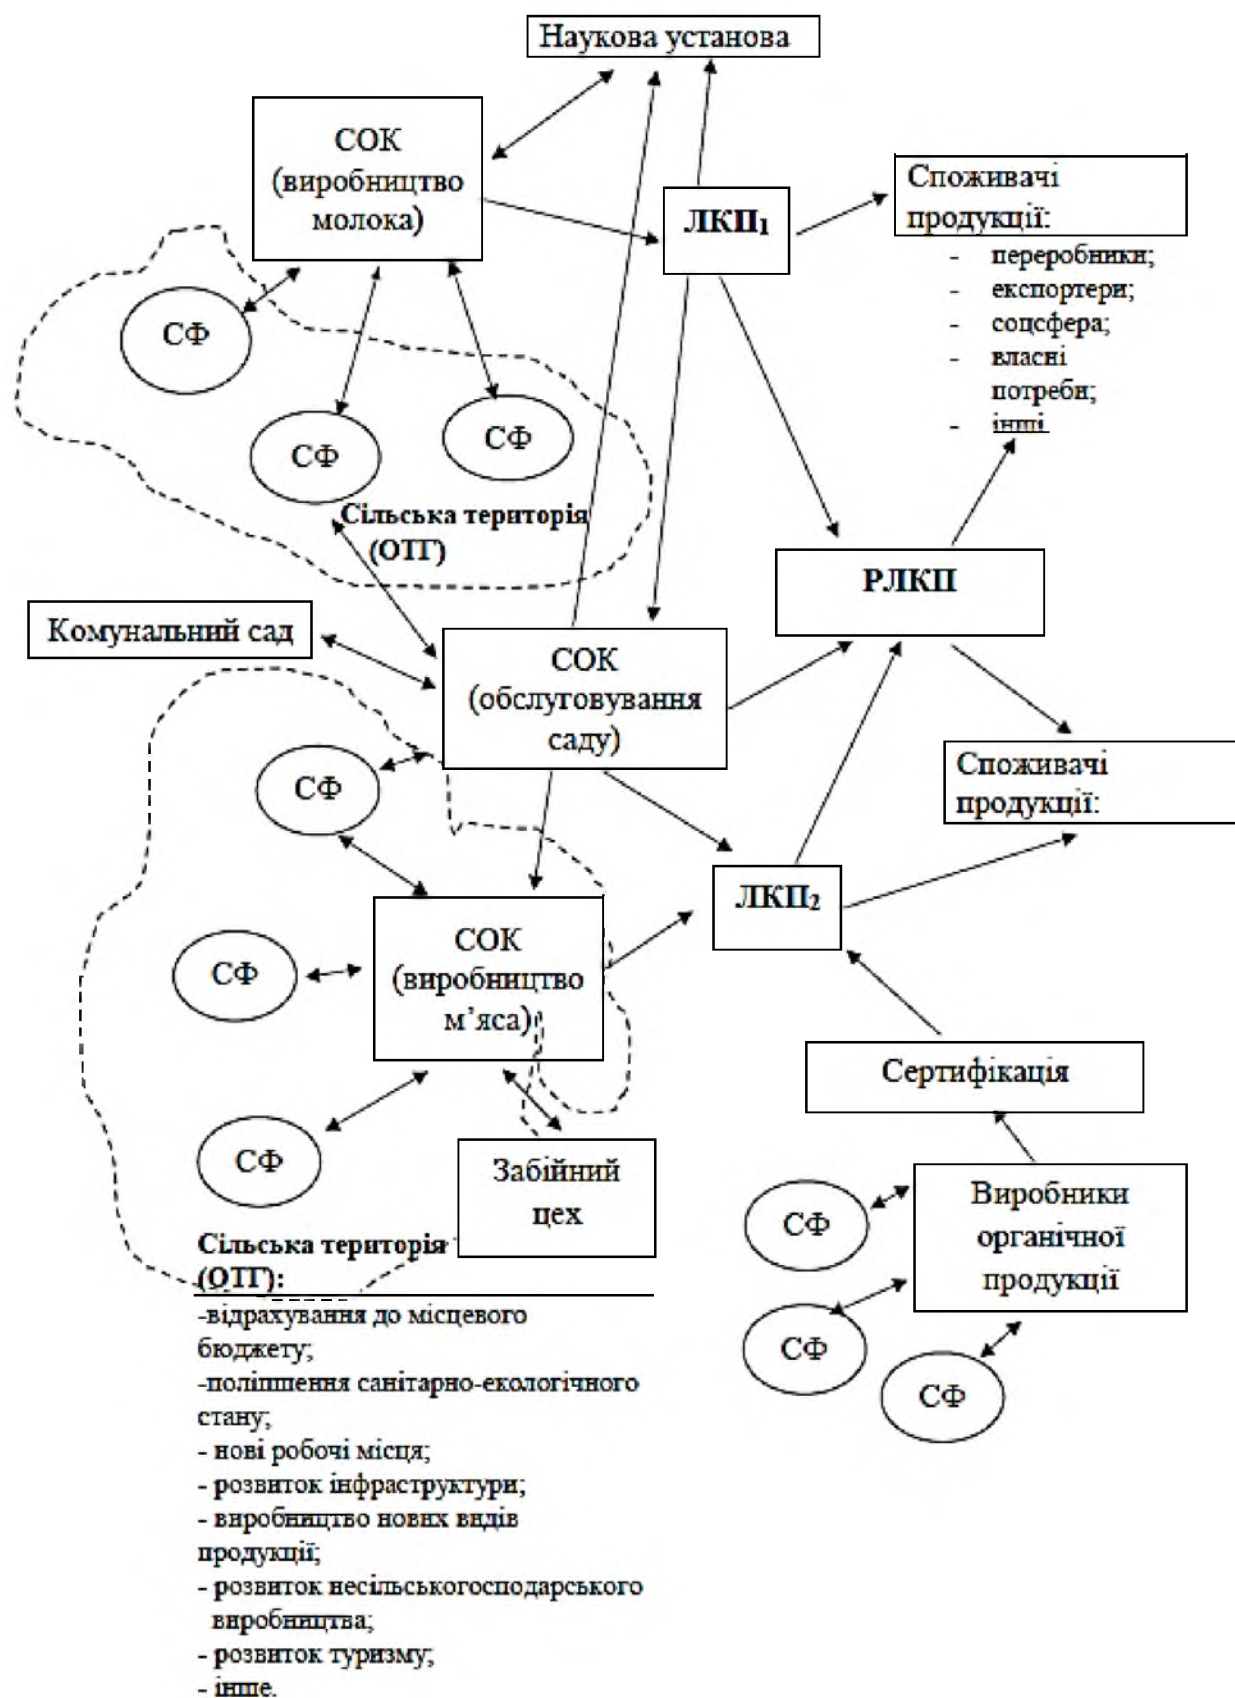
Наукова установа

СОК (виробництво молока)

ЛКП$_1$

Споживачі продукції:
- переробники;
- експортери;
- соцсфера;
- власні потреби;
- інші

СФ

СФ

СФ

Сільська територія (ОТГ)

РЛКП

Комунальний сад

СОК (обслуговування саду)

Споживачі продукції:

СФ

ЛКП$_2$

СФ

СОК (виробництво м'яса)

Сертифікація

СФ

Забійний цех

Виробники органічної продукції

СФ

СФ

СФ

Сільська територія (ОТГ):
-відрахування до місцевого бюджету;
-поліпшення санітарно-екологічного стану;
- нові робочі місця;
- розвиток інфраструктури;
- виробництво нових видів продукції;
- розвиток несільськогосподарського виробництва;
- розвиток туризму;
- інше.